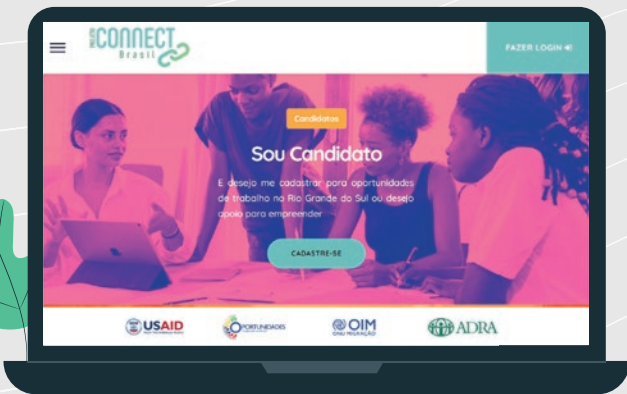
CONNECT Brasil

FAZER LOGIN

Candidatos

Sou Candidato

E desejo me cadastrar para oportunidades de trabalho no Rio Grande do Sul ou desejo apoio para empreender

CADASTRE-SE

USAID

OPORTUNIDADES

OIM

ADRA